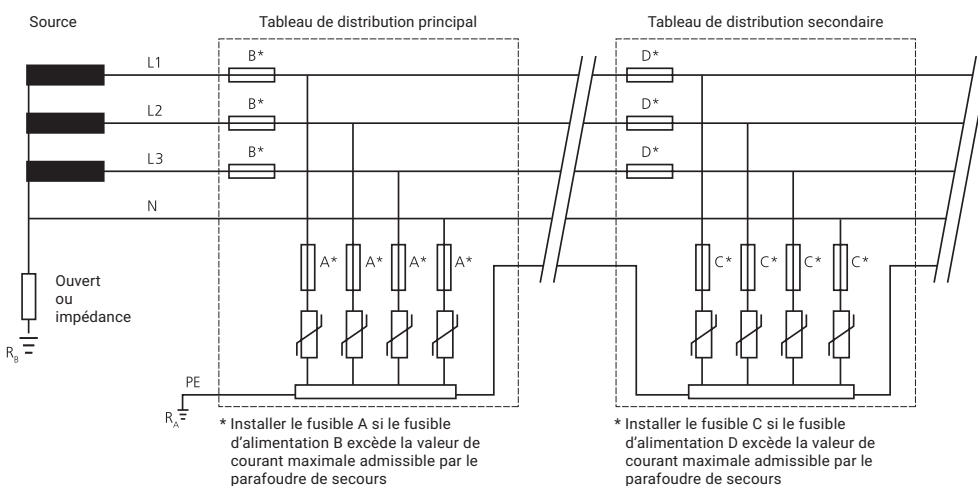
Source

Tableau de distribution principal

Tableau de distribution secondaire

L1

L2

L3

N

B*

B*

B*

D*

D*

D*

A* A* A* A*

C* C* C* C*

Ouvert ou impédance

$R_B$

PE

$R_A$

* Installer le fusible A si le fusible d'alimentation B excède la valeur de courant maximale admissible par le parafoudre de secours

* Installer le fusible C si le fusible d'alimentation D excède la valeur de courant maximale admissible par le parafoudre de secours